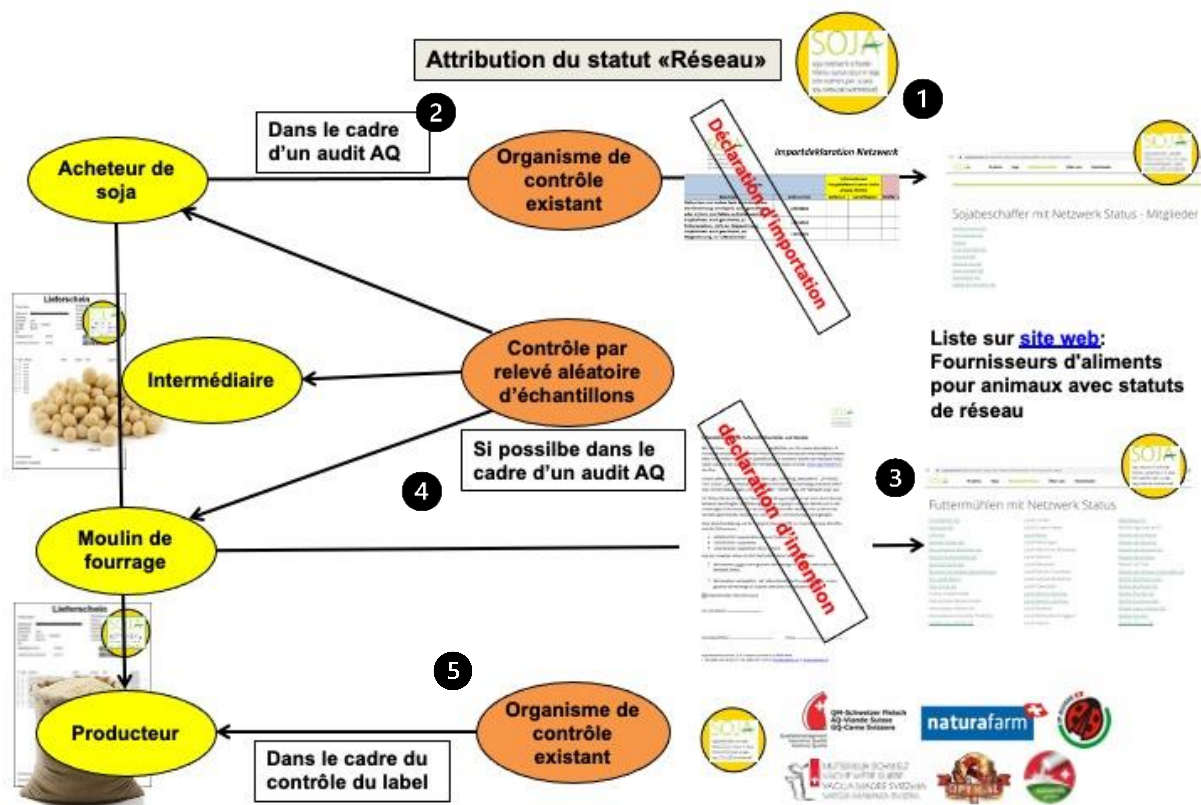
Attribution du statut «Réseau»

SOJA

1

2

Dans le cadre d'un audit AQ

Acheteur de soja

Organisme de contrôle existant

Importdeklaration Netzwerk

Déclaration d'importation

Sojabeschaffer mit Netzwerk Status - Mitglieder

Lieferschein

Contrôle par relevé aléatoire d'échantillons

Intermédiaire

Liste sur site web: Fournisseurs d'aliments pour animaux avec statuts de réseau

Si possilbe dans le cadre d'un audit AQ

déclaration d'intention

3

4

Futtermühlen mit Netzwerk Status

Moulin de fourrage

Lieferschein

5

Producteur

Organisme de contrôle existant

Dans le cadre du contrôle du label

QM-Schweizer Fleisch
AQ-Viande Suisse
GQ-Carne Svizzera

naturafarm

MUTTERKUH SCHWEIZ
VACHE MÈRE SUISSE
VACCA MADRE SVIZZERA